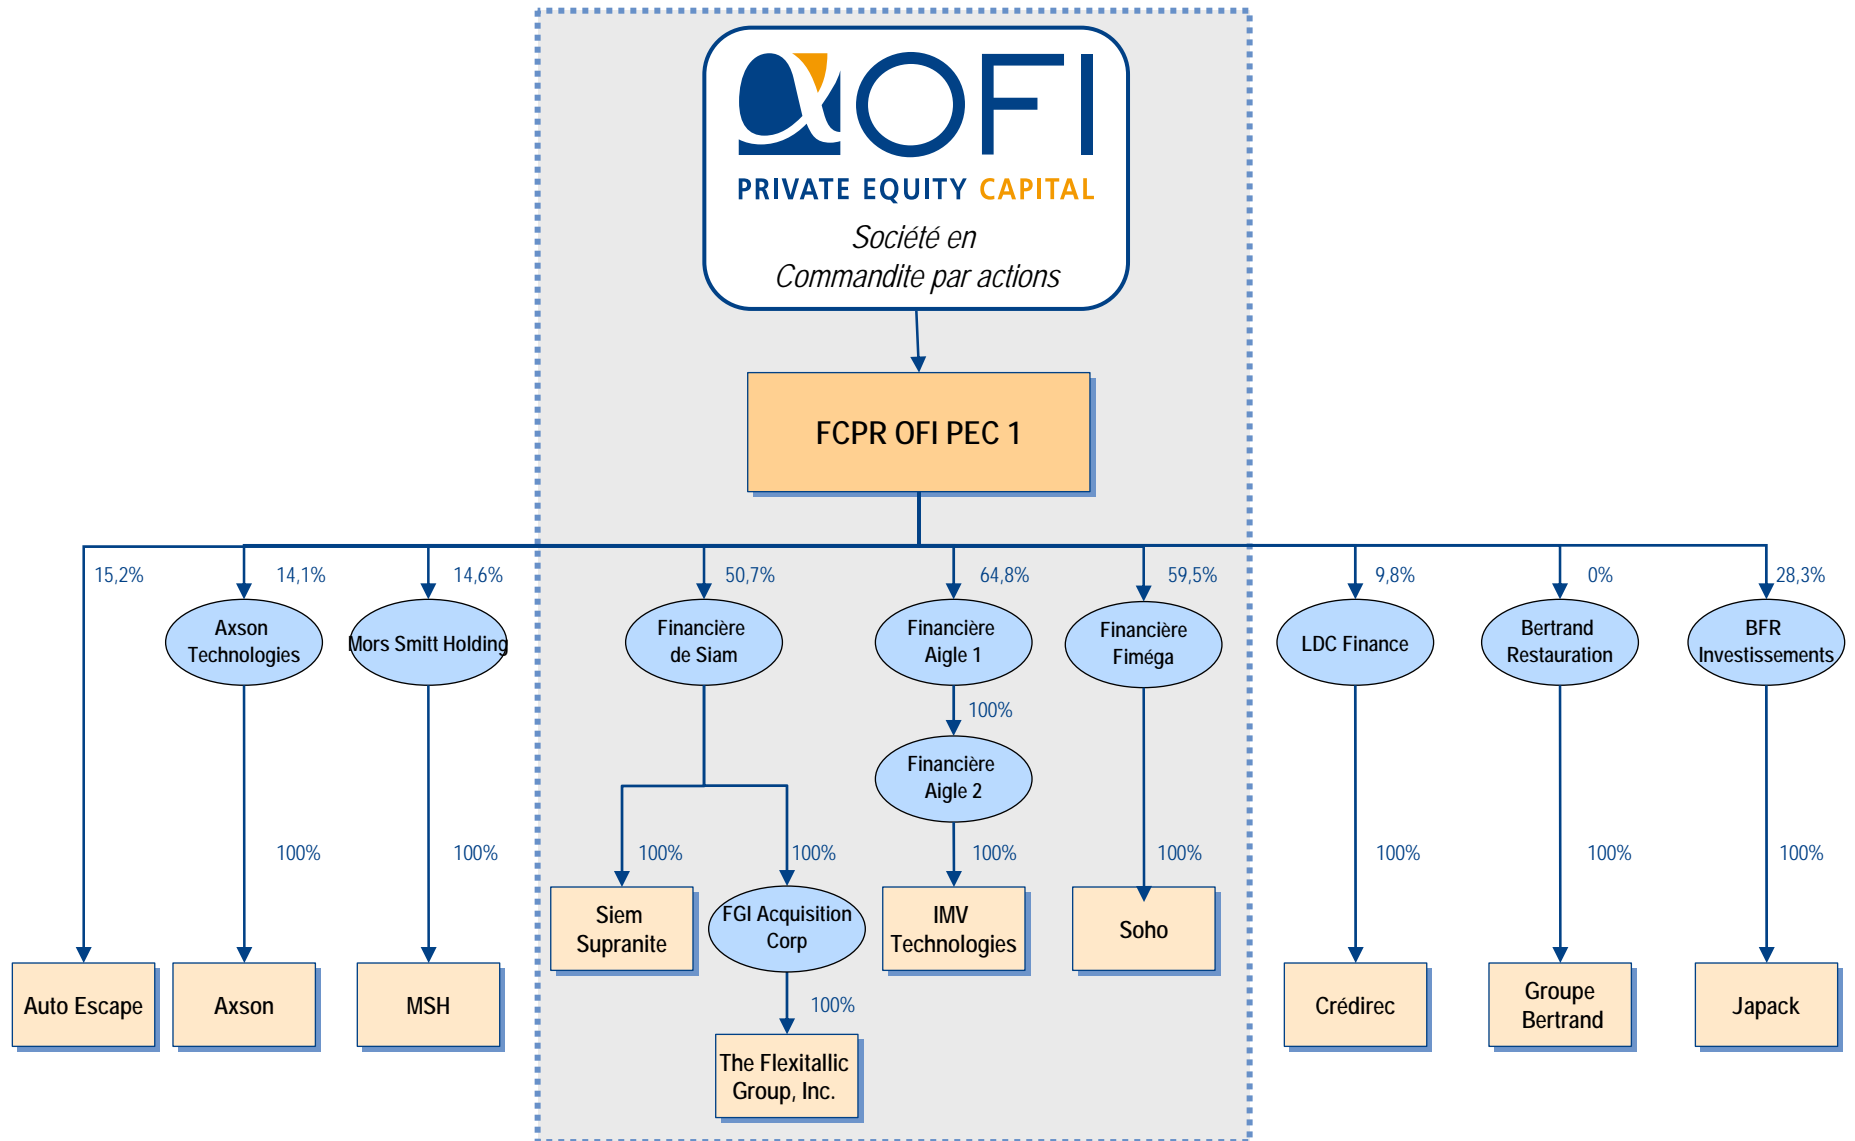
OFI
PRIVATE EQUITY CAPITAL
Société en Commandite par actions

FCPR OFI PEC 1

15,2%
14,1%
14,6%
50,7%
64,8%
59,5%
9,8%
0%
28,3%

Axson Technologies
Mors Smitt Holding
Financière de Siam
Financière Aigle 1
Financière Fiméga
LDC Finance
Bertrand Restauration
BFR Investissements

100%

Financière Aigle 2

100%
100%
100%
100%
100%
100%
100%
100%
100%

Siem Supranite
FGI Acquisition Corp
IMV Technologies
Soho

100%

Auto Escape
Axson
MSH
Crédirec
Groupe Bertrand
Japack

The Flexitallic Group, Inc.